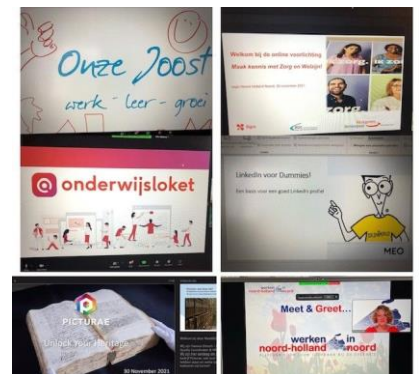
Onze Joost
werk · leer · groei

Welkom bij de online voorlichting
Maak kennis met Zorg en Welzijn!

zorg

onderwijsloket

LinkedIn voor Dummies!
Een basis voor een goed LinkedIn profiel

MEO

PICTURAE
Unlock Your Heritage

30 November 2021

Meet & Greet...
werken in noord-holland noord